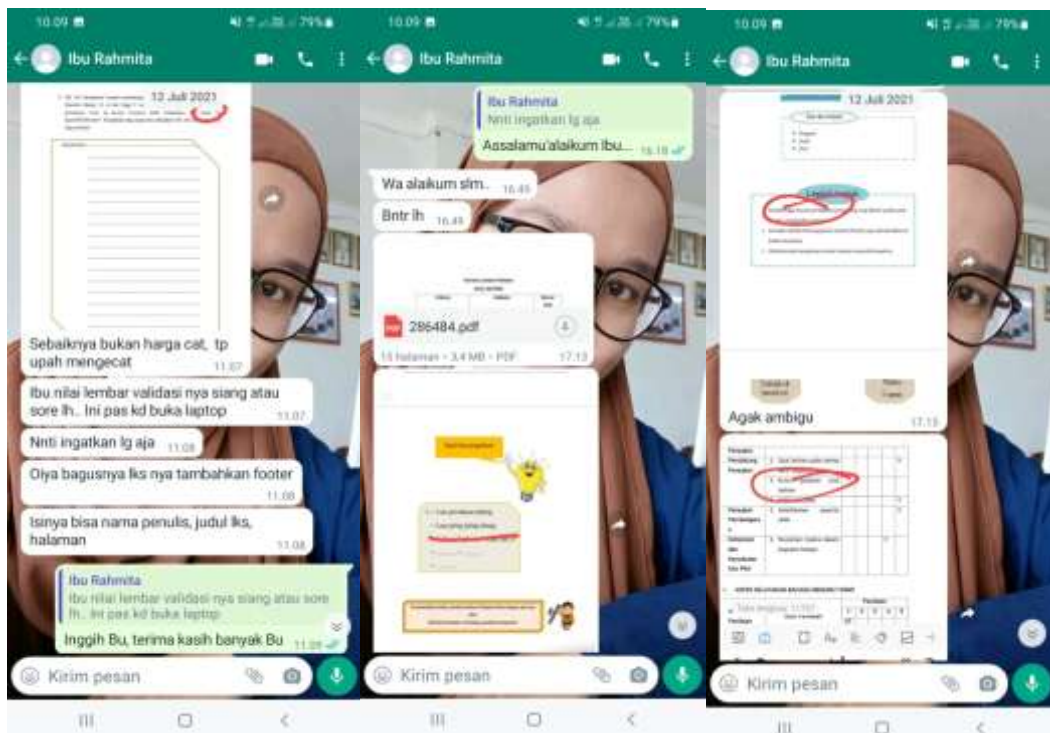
10.09 79%

Ibu Rahmita

12 Juli 2021

Sebaiknya bukan harga cat, tp upah mengecat 11.07

Ibu nilai lembar validasi nya siang atau sore lh.. Ini pas kd buka laptop 11.07

Nnti ingatkan lg aja 11.08

Oiya bagusnya lks nya tambahkan footer 11.08

Isinya bisa nama penulis, judul lks, halaman 11.08

Ibu Rahmita
Ibu nilai lembar validasi nya siang atau sore lh.. Ini pas kd buka laptop

Inggih Bu, terima kasih banyak Bu 11.09

Kirim pesan

10.09 79%

Ibu Rahmita

Ibu Rahmita
Nnti ingatkan lg aja

Assalamu'alaikum Ibu... 16.18

Wa alaikum slm.. 16.45

Bntr lh 16.45

286484.pdf

15 halaman • 3,4 MB • PDF 17.13

Kirim pesan

10.09 79%

Ibu Rahmita

12 Juli 2021

Agak ambigu 17.13

Kirim pesan